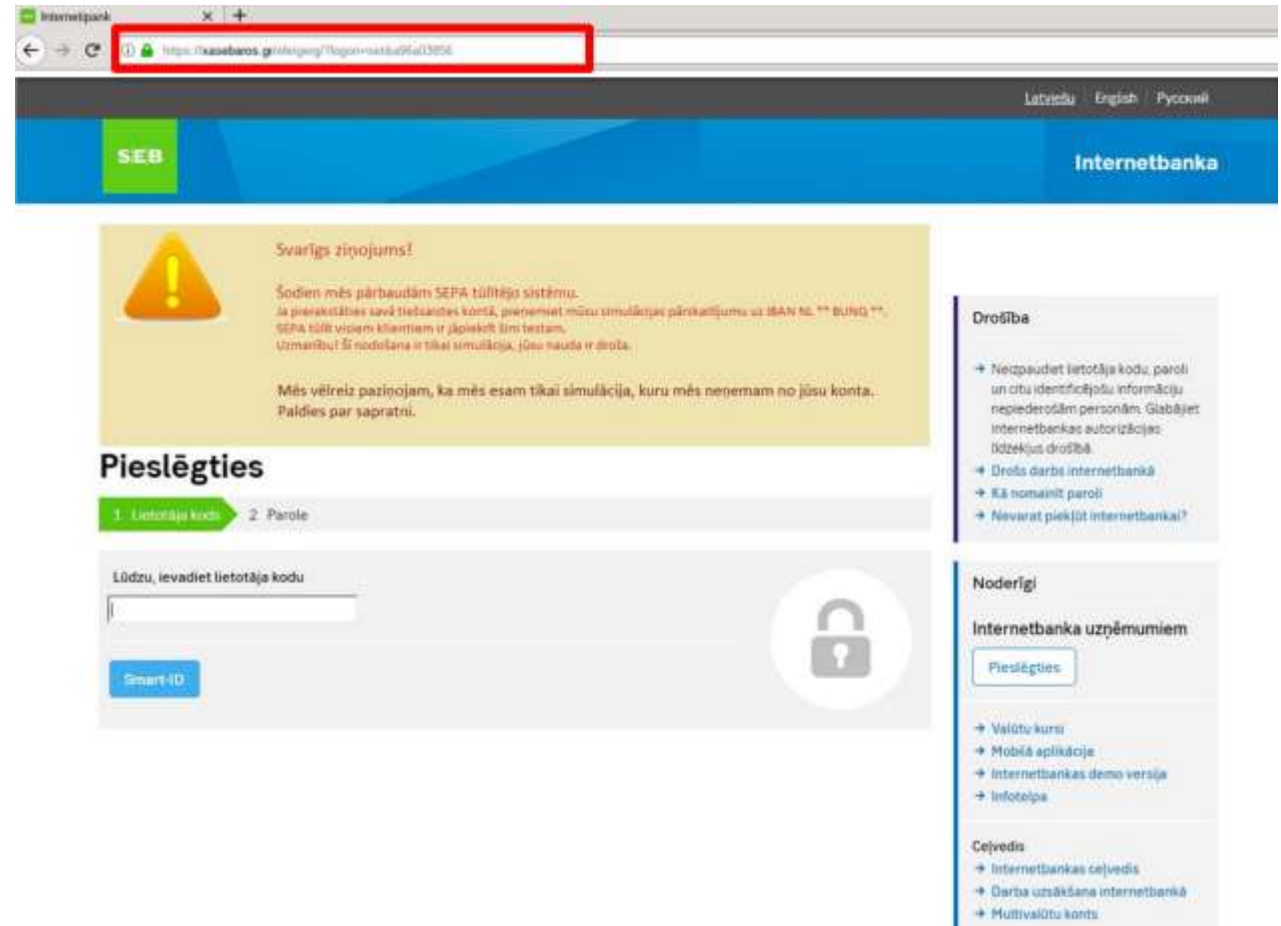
Internetpank

https://kasebaros.gr/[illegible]

Latviešu English Русский

SEB

Internetbanka

Svarīgs ziņojums!

Šodien mēs pārbaudām SEPA tūlītējo sistēmu.
Ja pierakstīties savā tiešsaistes kontā, pieņemiet mūsu simulācijas pārskaitījumu uz IBAN NL ** BUNQ **.
SEPA tūlīt visiem klientiem ir jāpiekrīt šim testam.
Uzmanību! Šī nodošana ir tikai simulācija, jūsu nauda ir droša.

Mēs vēlreiz paziņojam, ka mēs esam tikai simulācija, kuru mēs neņemam no jūsu konta. Paldies par sapratni.

Pieslēgties

1 Lietotāja kods 2 Parole

Lūdzu, ievadiet lietotāja kodu

Smart-ID

Drošība

→ Neizpaudiet lietotāja kodu, paroli un citu identificējošu informāciju nepiederošām personām. Glabājiet internetbankas autorizācijas līdzekļus drošībā.
→ Drošs darbs internetbankā
→ Kā nomainīt paroli
→ Nevarat piekļūt internetbankai?

Noderīgi

Internetbanka uzņēmumiem

Pieslēgties

→ Valūtu kursi
→ Mobilā aplikācija
→ Internetbankas demo versija
→ Infotelpa

Ceļvedis
→ Internetbankas ceļvedis
→ Darba uzsākšana internetbankā
→ Multivalūtu konts